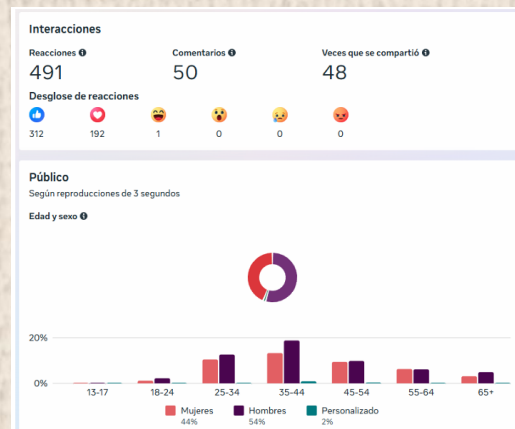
Interacciones

Reacciones
491

Comentarios
50

Veces que se compartió
48

Desglose de reacciones

312 192 1 0 0 0

Público
Según reproducciones de 3 segundos

Edad y sexo

20%
0%

13-17 18-24 25-34 35-44 45-54 55-64 65+

Mujeres 44%
Hombres 54%
Personalizado 2%